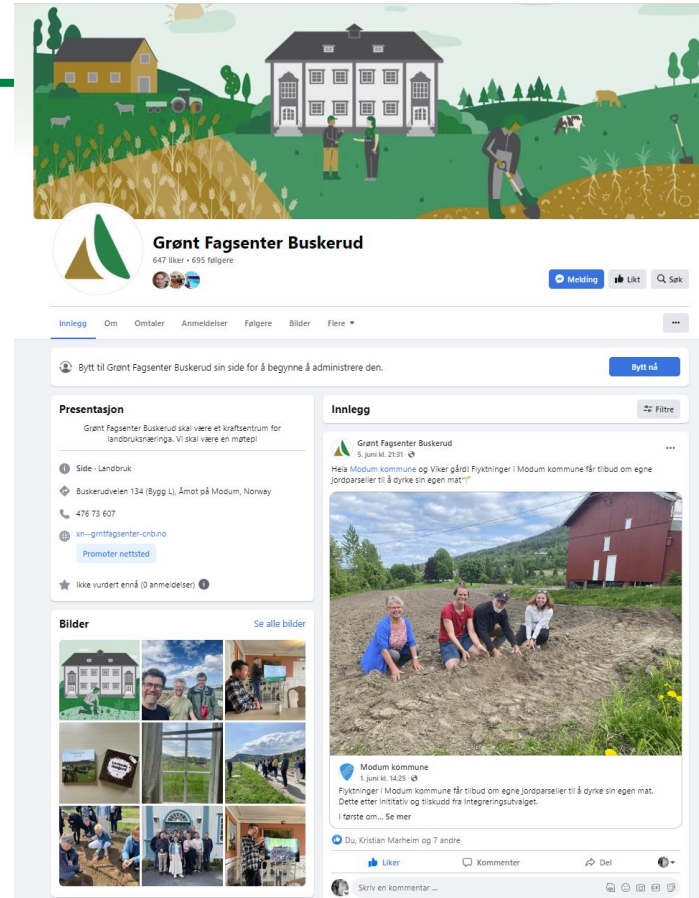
Grønt Fagsenter Buskerud
647 liker • 695 følgere

Melding
Likt
Søk

Innlegg
Om
Omtaler
Anmeldelser
Følgere
Bilder
Flere

Bytt til Grønt Fagsenter Buskerud sin side for å begynne å administrere den.
Bytt nå

Presentasjon
Grønt Fagsenter Buskerud skal være et kraftsentrum for landbruksnæringa. Vi skal være en møteplass
Side · Landbruk
Buskerudveien 134 (Bygg L), Åmot på Modum, Norway
476 73 607
xn--grntfagsenter-cnb.no
Promoter nettsted
Ikke vurdert ennå (0 anmeldelser)

Bilder
Se alle bilder

Innlegg
Filtre

Grønt Fagsenter Buskerud
5. juni kl. 21:31
Hela Modum kommune og Viker gård! Flyktninger i Modum kommune får tilbud om egne jordparseller til å dyrke sin egen mat🌱

Modum kommune
1. juni kl. 14:25
Flyktninger i Modum kommune får tilbud om egne jordparseller til å dyrke sin egen mat. Dette etter initiativ og tilskudd fra Integreringsutvalget.
I første om... Se mer

Du, Kristian Marheim og 7 andre
Liker
Kommenter
Del
Skriv en kommentar ...